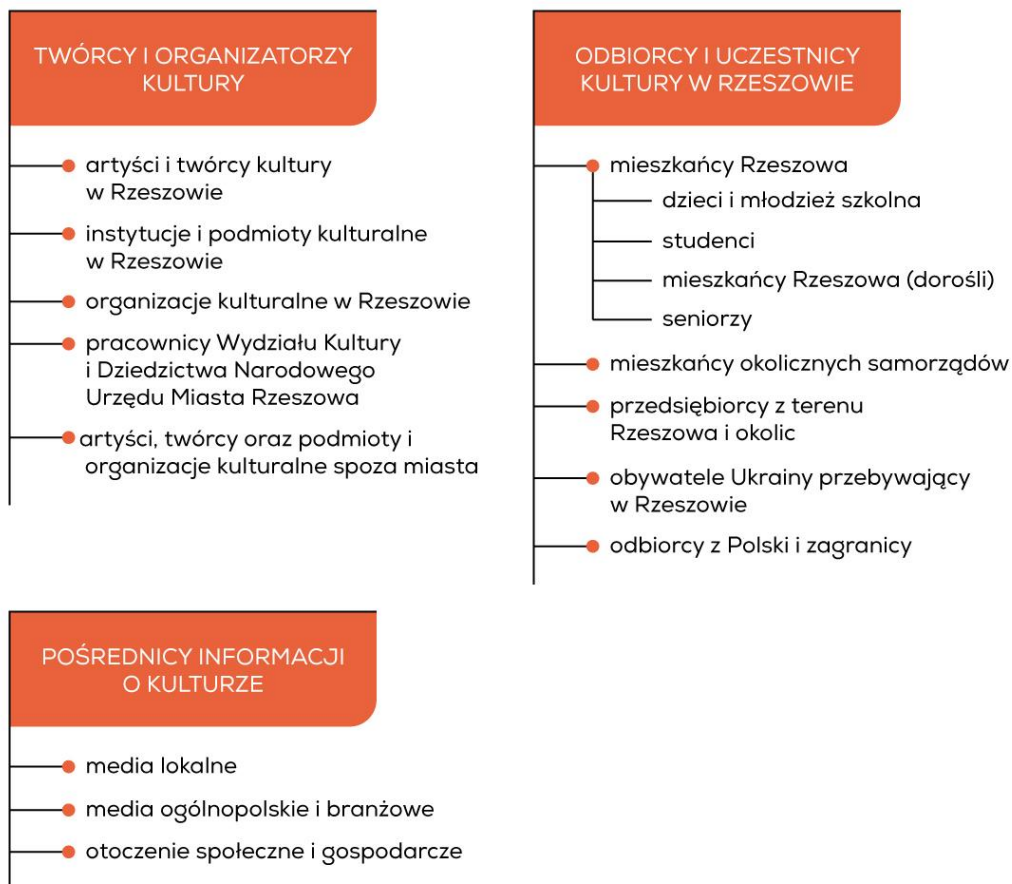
TWÓRCY I ORGANIZATORZY KULTURY

artyści i twórcy kultury w Rzeszowie

instytucje i podmioty kulturalne w Rzeszowie

organizacje kulturalne w Rzeszowie

pracownicy Wydziału Kultury i Dziedzictwa Narodowego Urzędu Miasta Rzeszowa

artyści, twórcy oraz podmioty i organizacje kulturalne spoza miasta

ODBIORCY I UCZESTNICY KULTURY W RZESZOWIE

mieszkańcy Rzeszowa

dzieci i młodzież szkolna

studenci

mieszkańcy Rzeszowa (dorośli)

seniorzy

mieszkańcy okolicznych samorządów

przedsiębiorcy z terenu Rzeszowa i okolic

obywatele Ukrainy przebywający w Rzeszowie

odbiorcy z Polski i zagranicy

POŚREDNICY INFORMACJI O KULTURZE

media lokalne

media ogólnopolskie i branżowe

otoczenie społeczne i gospodarcze